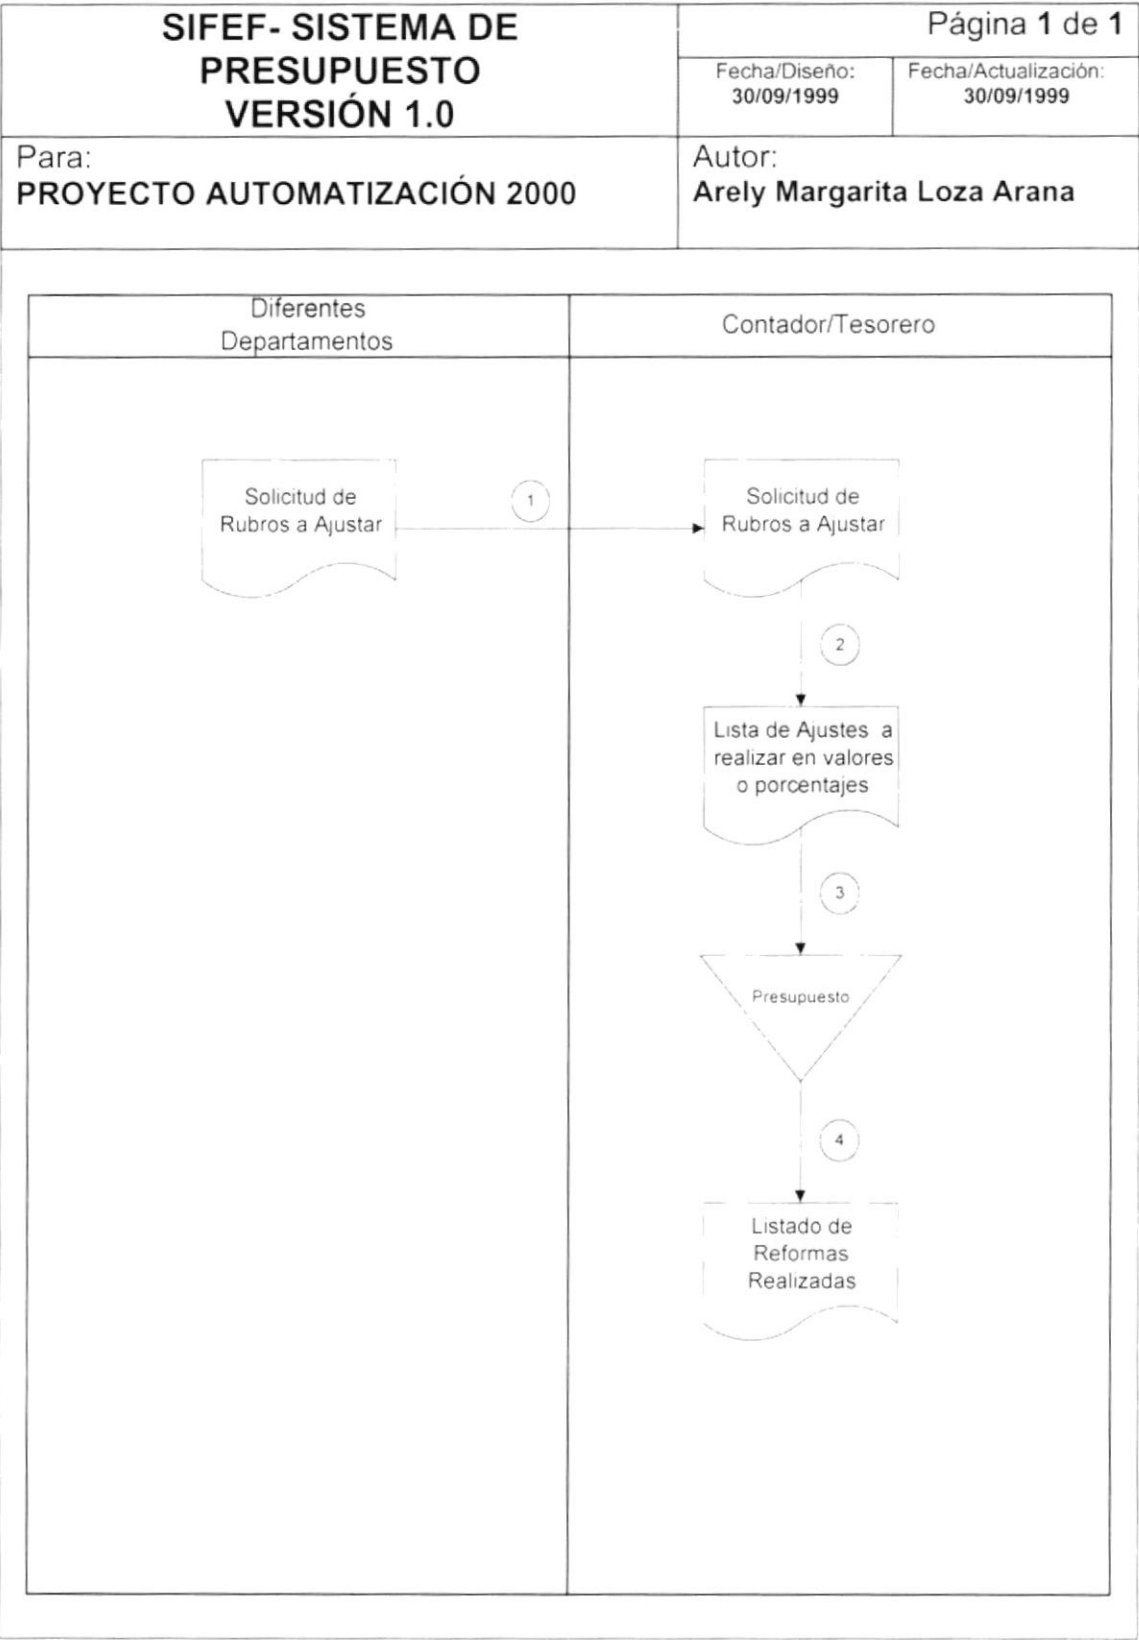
SIFEF- SISTEMA DE PRESUPUESTO VERSIÓN 1.0

Página 1 de 1

Fecha/Diseño: 30/09/1999

Fecha/Actualización: 30/09/1999

Para:
PROYECTO AUTOMATIZACIÓN 2000

Autor:
Arely Margarita Loza Arana

Diferentes Departamentos

Contador/Tesorero

Solicitud de Rubros a Ajustar

1

Solicitud de Rubros a Ajustar

2

Lista de Ajustes a realizar en valores o porcentajes

3

Presupuesto

4

Listado de Reformas Realizadas